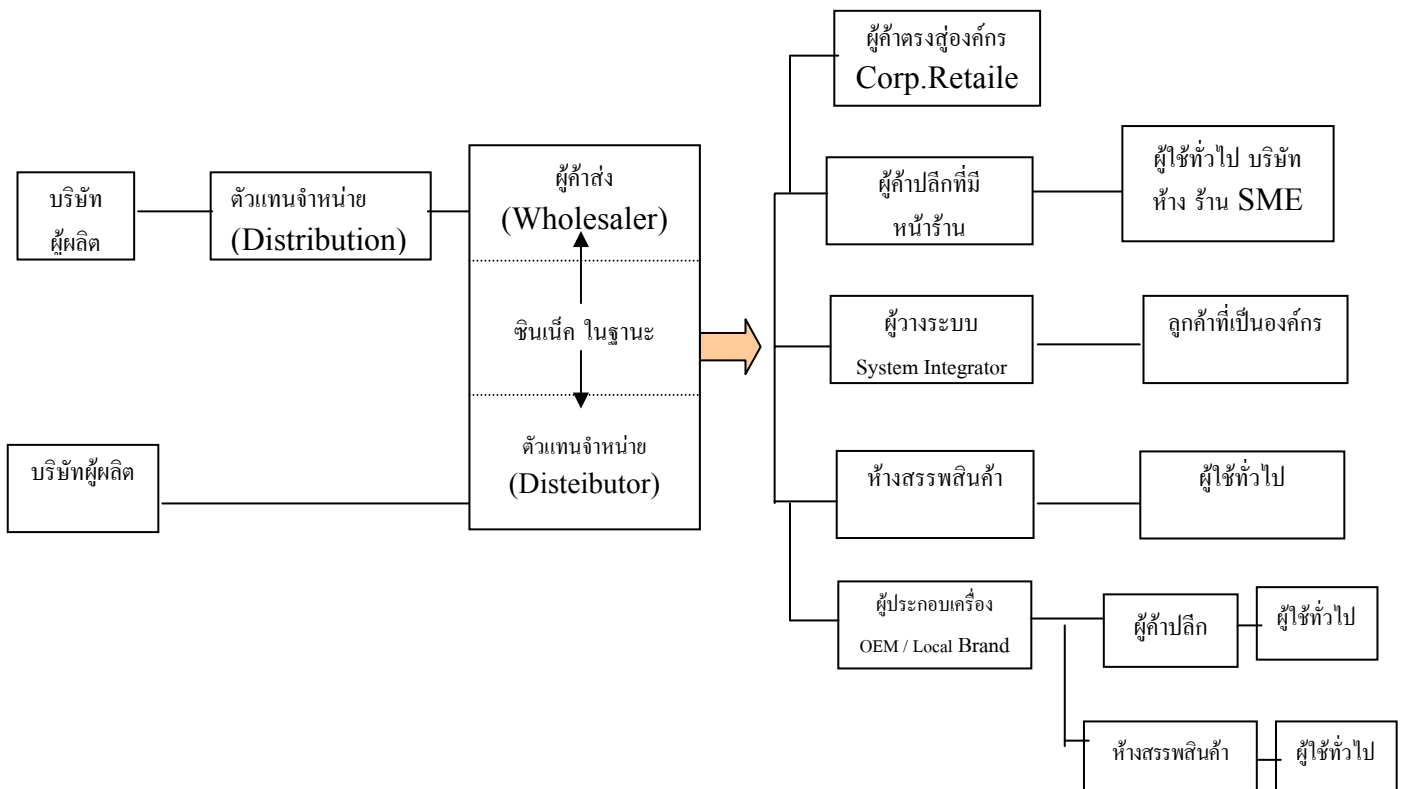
บริษัท ผู้ผลิต

ตัวแทนจำหน่าย (Distribution)

ผู้ค้าส่ง (Wholesaler)

ซินเน็ค ในฐานะ

ตัวแทนจำหน่าย (Disteibutor)

บริษัทผู้ผลิต

ผู้ค้าตรงสู่องค์กร Corp.Retaile

ผู้ค้าปลีกที่มีหน้าร้าน

ผู้ใช้ทั่วไป บริษัท ห้าง ร้าน SME

ผู้วางระบบ System Integrator

ลูกค้าที่เป็นองค์กร

ห้างสรรพสินค้า

ผู้ใช้ทั่วไป

ผู้ประกอบเครื่อง OEM / Local Brand

ผู้ค้าปลีก

ผู้ใช้ทั่วไป

ห้างสรรพสินค้า

ผู้ใช้ทั่วไป